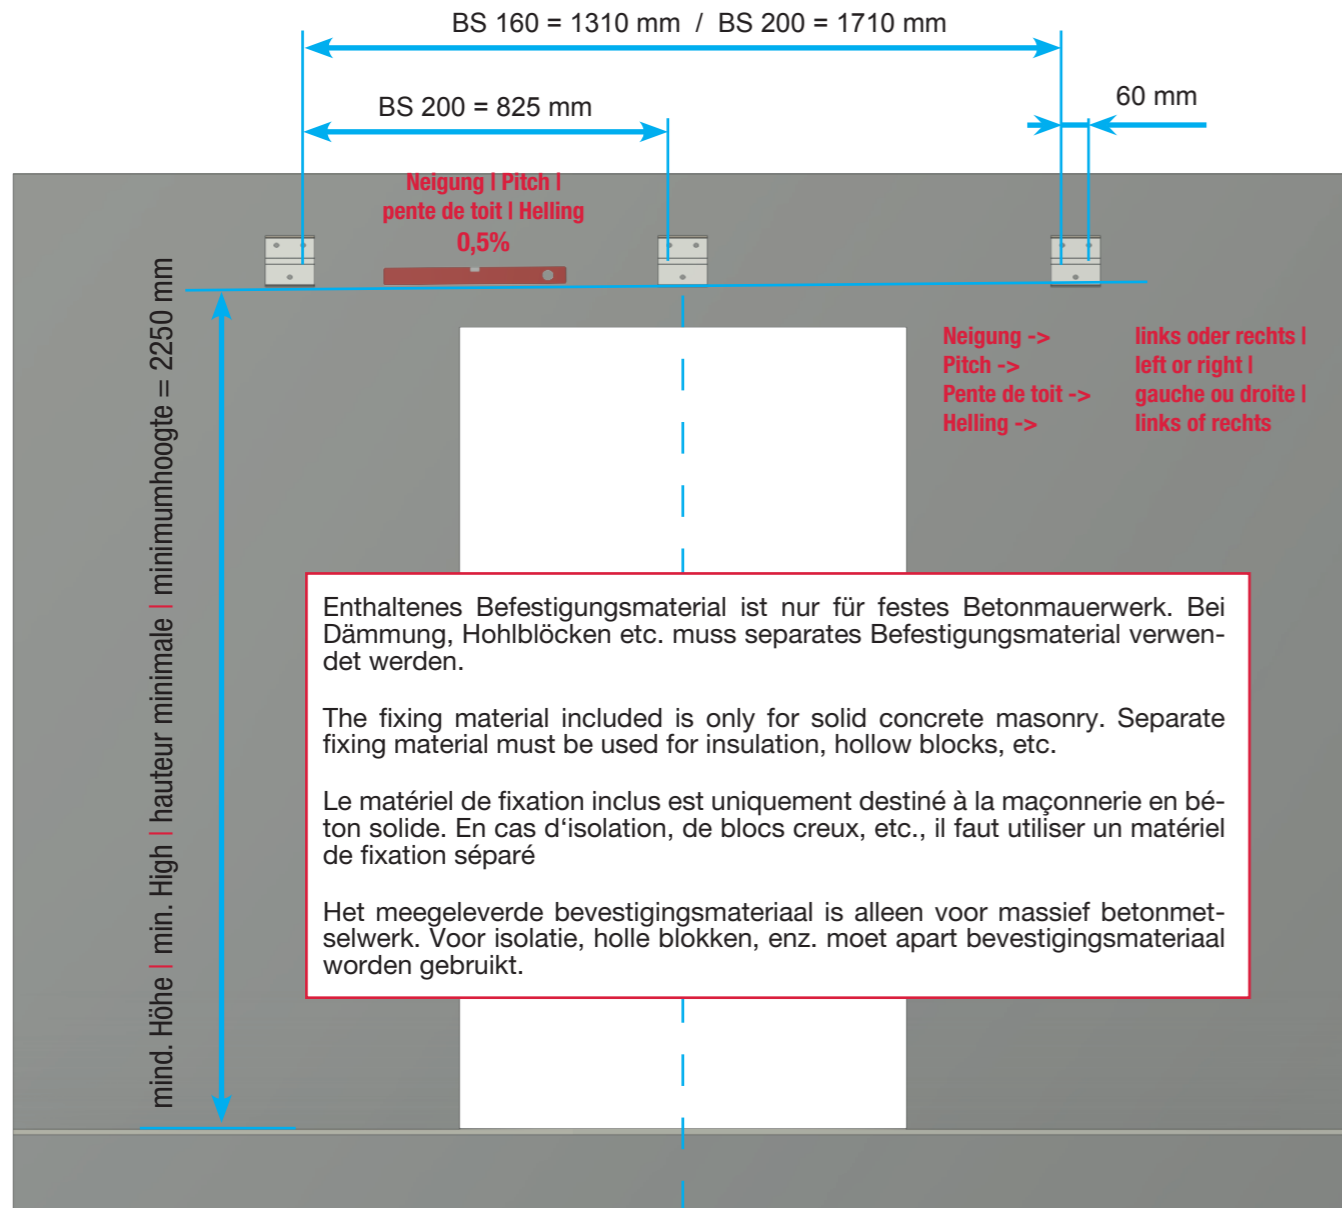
BS 160 = 1310 mm / BS 200 = 1710 mm

BS 200 = 825 mm

60 mm

Neigung I Pitch I pente de toit I Helling
0,5%

Neigung ->
Pitch ->
Pente de toit ->
Helling ->

links oder rechts I
left or right I
gauche ou droite I
links of rechts

mind. Höhe I min. High I hauteur minimale I minimumhoogte = 2250 mm

Enthaltenes Befestigungsmaterial ist nur für festes Betonmauerwerk. Bei Dämmung, Hohlblöcken etc. muss separates Befestigungsmaterial verwendet werden.

The fixing material included is only for solid concrete masonry. Separate fixing material must be used for insulation, hollow blocks, etc.

Le matériel de fixation inclus est uniquement destiné à la maçonnerie en béton solide. En cas d‘isolation, de blocs creux, etc., il faut utiliser un matériel de fixation séparé

Het meegeleverde bevestigingsmateriaal is alleen voor massief betonmetselwerk. Voor isolatie, holle blokken, enz. moet apart bevestigingsmateriaal worden gebruikt.